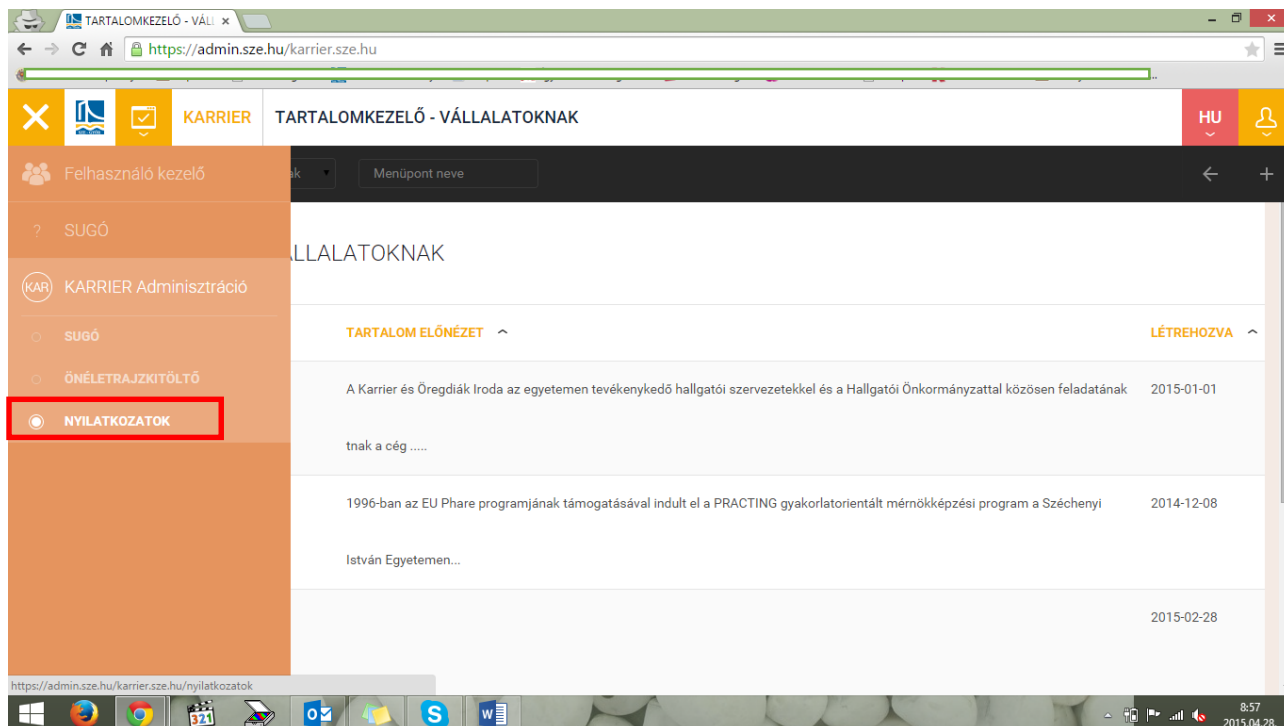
TARTALOMKEZELŐ - VÁLL ×

https://admin.sze.hu/karrier.sze.hu

KARRIER TARTALOMKEZELŐ - VÁLLALATOKNAK

HU

Felhasználó kezelő

ak

Menüpont neve

SUGÓ

LLALATOKNAK

KARRIER Adminisztráció

SUGÓ

TARTALOM ELŐNÉZET

LÉTREHOZVA

ÖNÉLETRAJZKITÖLTŐ

NYILATKOZATOK

A Karrier és Öregdiák Iroda az egyetemen tevékenykedő hallgatói szervezetekkel és a Hallgatói Önkormányzattal közösen feladatának

2015-01-01

tnak a cég .....

1996-ban az EU Phare programjának támogatásával indult el a PRACTING gyakorlatorientált mérnökképzési program a Széchenyi

2014-12-08

István Egyetemen...

2015-02-28

https://admin.sze.hu/karrier.sze.hu/nyilatkozatok

8:57
2015.04.28.